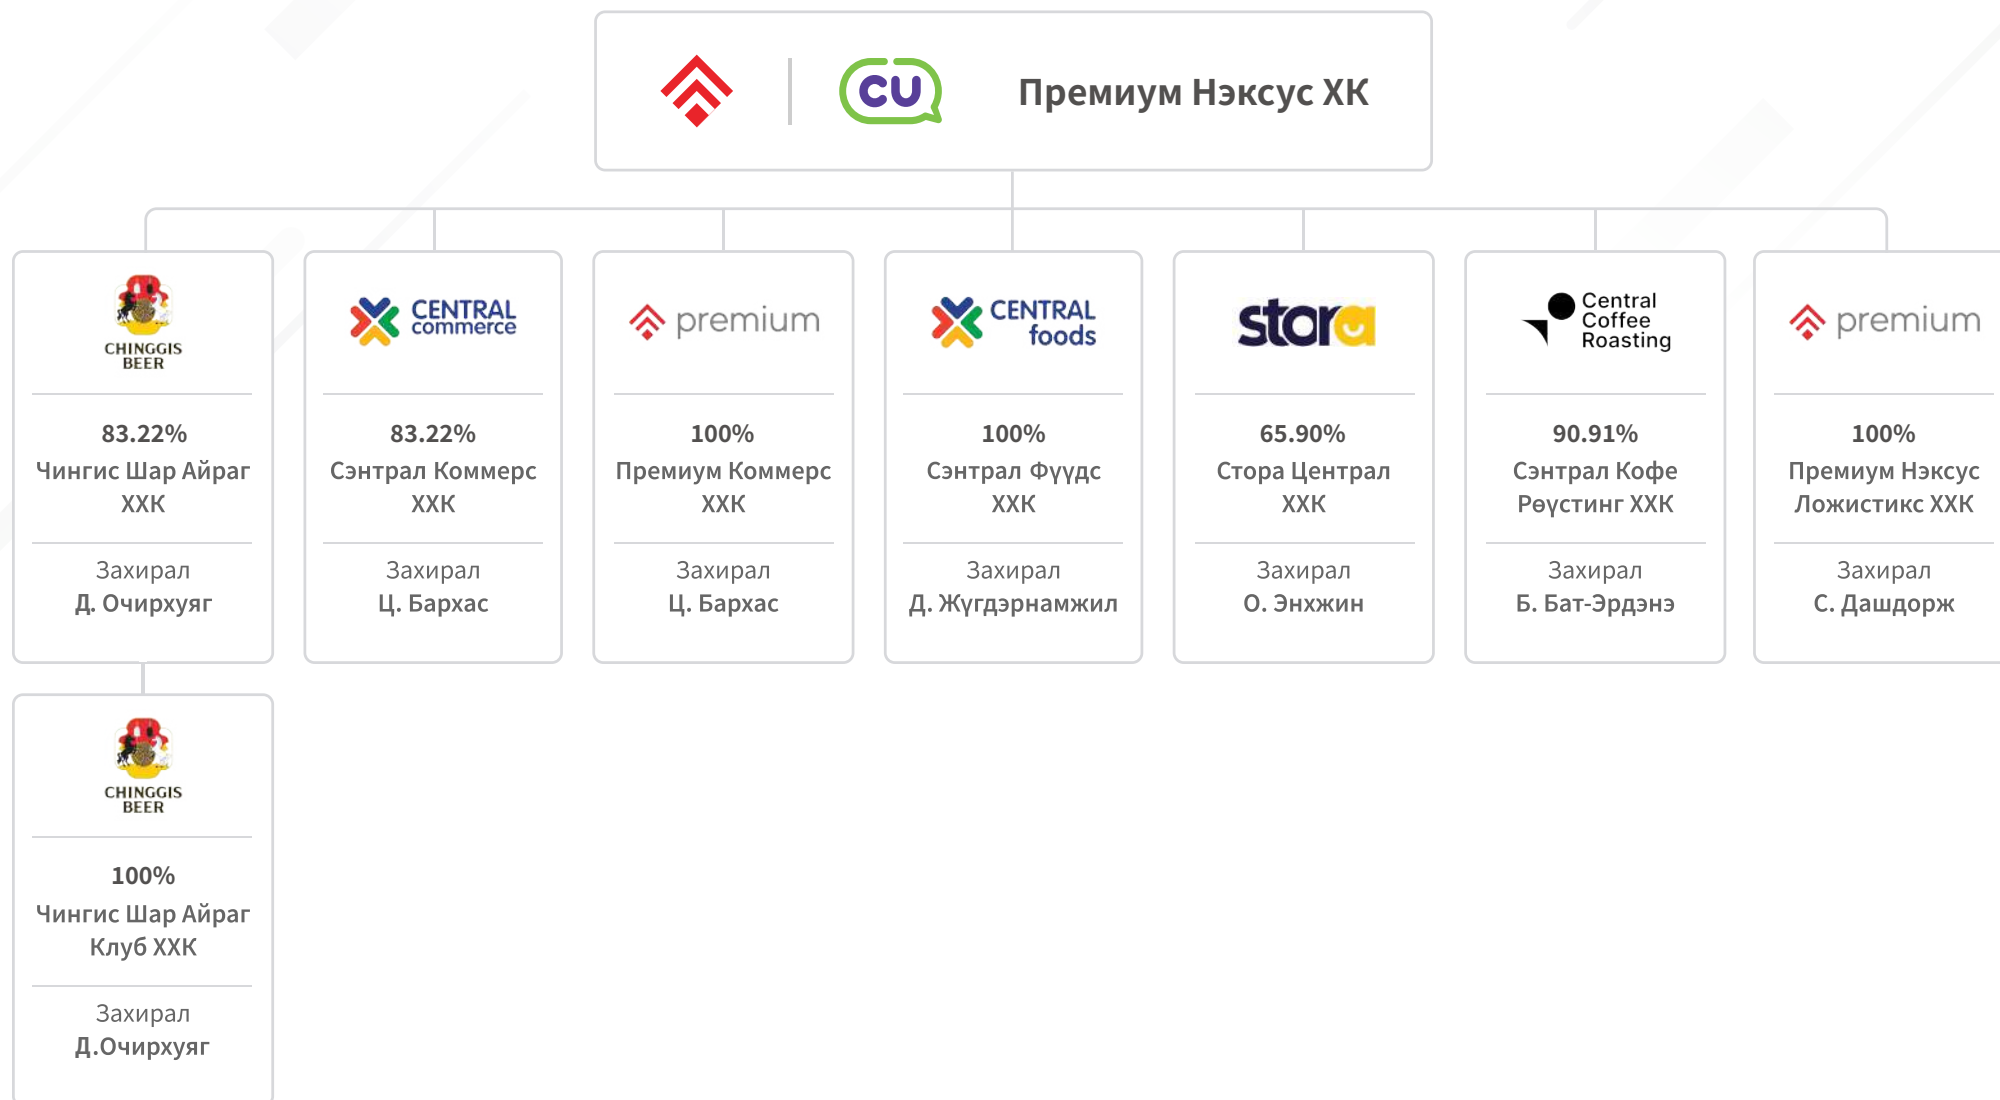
CU Премиум Нэксус ХК

CHINGGIS BEER
83.22%
Чингис Шар Айраг ХХК
Захирал
Д. Очирхуяг

CENTRAL commerce
83.22%
Сэнтрал Коммерс ХХК
Захирал
Ц. Бархас

premium
100%
Премиум Коммерс ХХК
Захирал
Ц. Бархас

CENTRAL foods
100%
Сэнтрал Фүүдс ХХК
Захирал
Д. Жугдэрнамжил

stora
65.90%
Стора Централ ХХК
Захирал
О. Энхжин

Central Coffee Roasting
90.91%
Сэнтрал Кофе Рөүстинг ХХК
Захирал
Б. Бат-Эрдэнэ

premium
100%
Премиум Нэксус Ложистикс ХХК
Захирал
С. Дашдорж

CHINGGIS BEER
100%
Чингис Шар Айраг Клуб ХХК
Захирал
Д.Очирхуяг